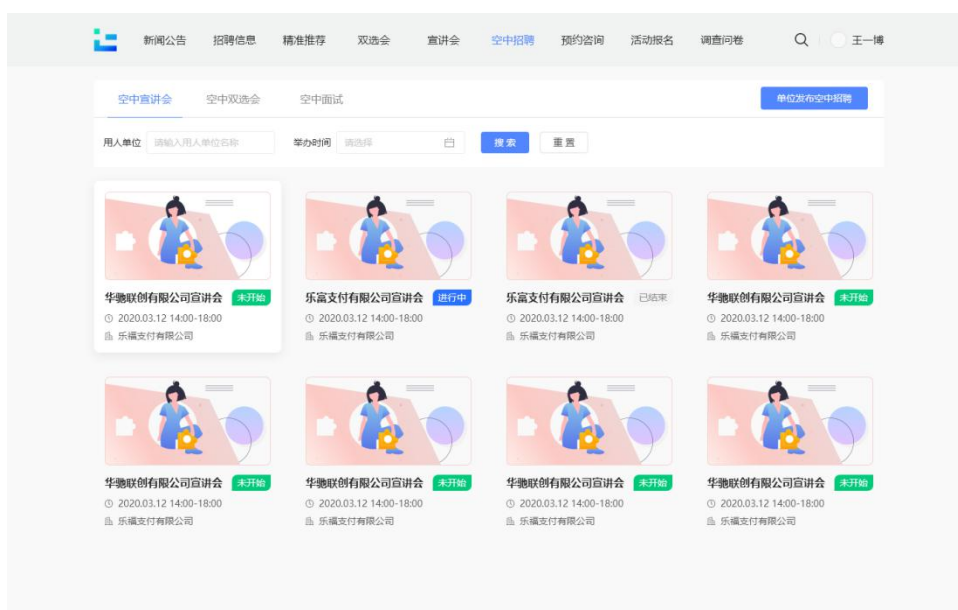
新闻公告　招聘信息　精准推荐　双选会　宣讲会　空中招聘　预约咨询　活动报名　调查问卷　王一博

空中宣讲会　空中双选会　空中面试

单位发布空中招聘

用人单位 请输入用人单位名称　举办时间 请选择　搜索　重置

华驰联创有限公司宣讲会 未开始
2020.03.12 14:00-18:00
乐福支付有限公司

乐富支付有限公司宣讲会 进行中
2020.03.12 14:00-18:00
乐福支付有限公司

乐富支付有限公司宣讲会 已结束
2020.03.12 14:00-18:00
乐福支付有限公司

华驰联创有限公司宣讲会 未开始
2020.03.12 14:00-18:00
乐福支付有限公司

华驰联创有限公司宣讲会 未开始
2020.03.12 14:00-18:00
乐福支付有限公司

华驰联创有限公司宣讲会 未开始
2020.03.12 14:00-18:00
乐福支付有限公司

华驰联创有限公司宣讲会 未开始
2020.03.12 14:00-18:00
乐福支付有限公司

华驰联创有限公司宣讲会 未开始
2020.03.12 14:00-18:00
乐福支付有限公司